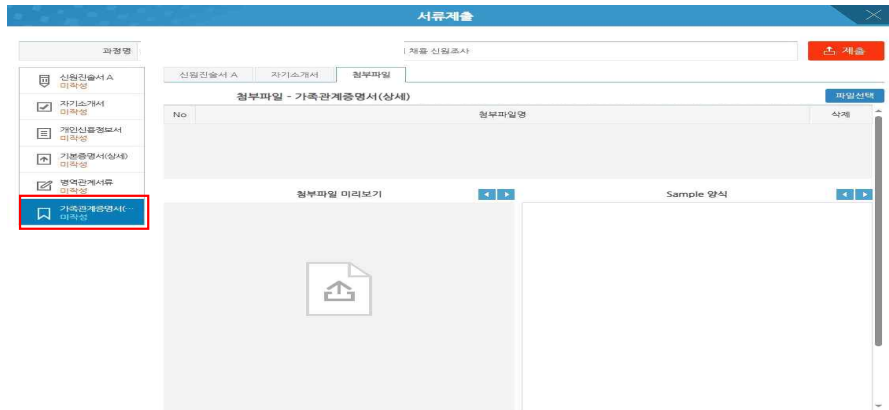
서류제출

과정명

| 채용 신원조사

제출

신원진술서 A
미작성

자기소개서
미작성

개인신용정보서
미작성

기본증명서(상세)
미작성

병역관계서류
미작성

가족관계증명서(…
미작성

신원진술서 A | 자기소개서 | 첨부파일

첨부파일 - 가족관계증명서(상세)

파일선택

| No | 첨부파일명 | 삭제 |
|---|---|---|

첨부파일 미리보기

Sample 양식